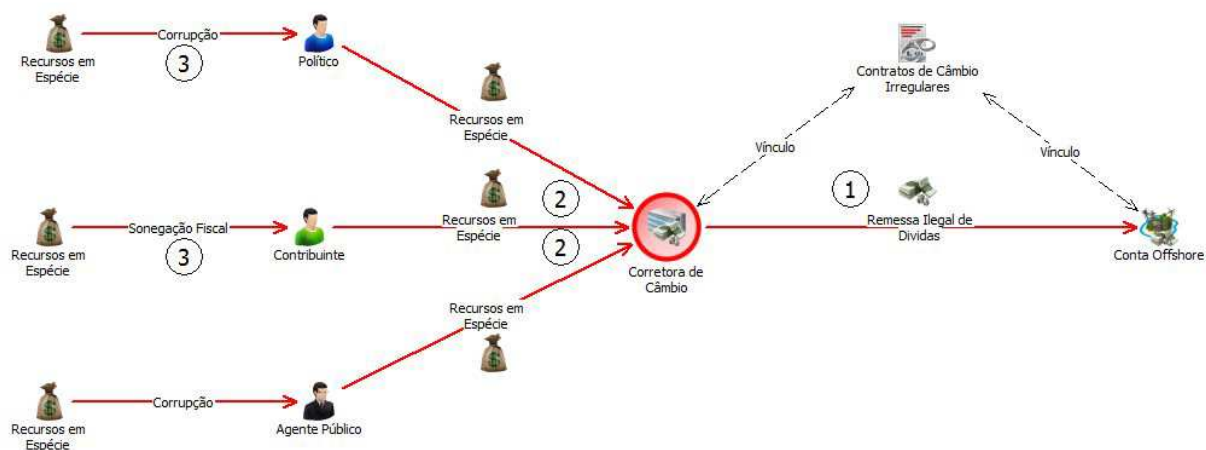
Recursos em Espécie

Corrupção

3

Político

Recursos em Espécie

Contratos de Câmbio Irregulares

Vínculo

Vínculo

Recursos em Espécie

Sonegação Fiscal

3

Contribuinte

Recursos em Espécie

2

2

Corretora de Câmbio

1

Remessa Ilegal de Dividas

Conta Offshore

Recursos em Espécie

Recursos em Espécie

Corrupção

Agente Público